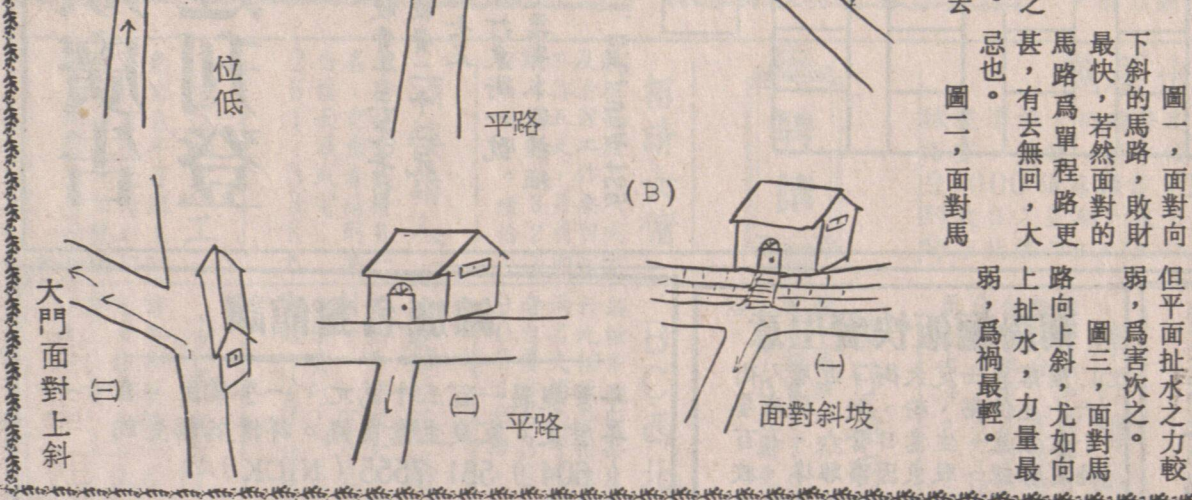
位低

平路

(B)

大門面對上斜

(三)

(二)

平路

(一)

面對斜坡

之

去

圖一，面對向下斜的馬路，敗財最快，若然面對的馬路爲單程路更甚，有去無回，大忌也。

圖二，面對馬路向上斜，尤如向上扯水，力量最弱，爲禍最輕。

但平面扯水之力較弱，爲害次之。

圖三，面對馬